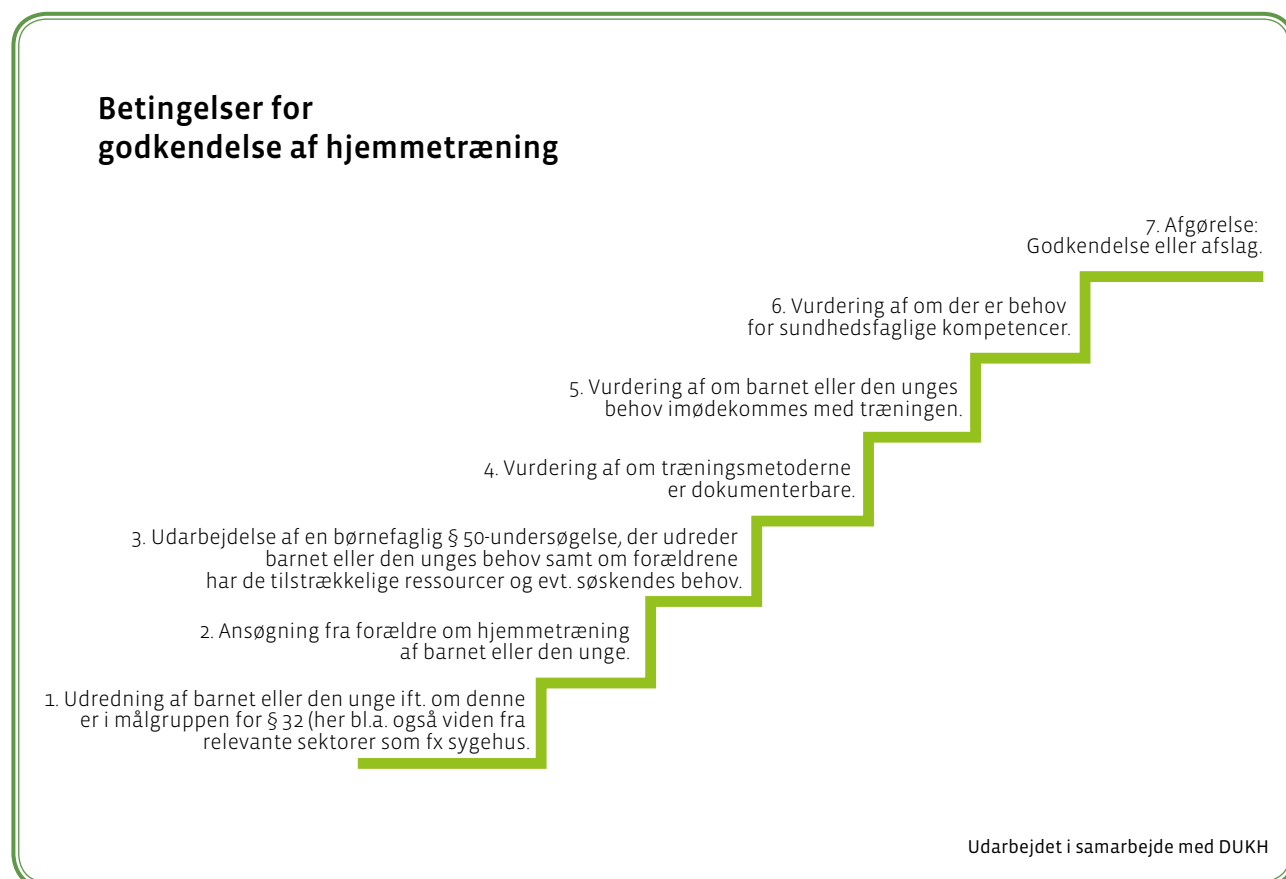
Betingelser for godkendelse af hjemmetræning

7. Afgørelse: Godkendelse eller afslag.

6. Vurdering af om der er behov for sundhedsfaglige kompetencer.

5. Vurdering af om barnet eller den unges behov imødekommes med træningen.

4. Vurdering af om træningsmetoderne er dokumenterbare.

3. Udarbejdelse af en børnefaglig § 50-undersøgelse, der udreder barnet eller den unges behov samt om forældrene har de tilstrækkelige ressourcer og evt. søskendes behov.

2. Ansøgning fra forældre om hjemmetræning af barnet eller den unge.

1. Udredning af barnet eller den unge ift. om denne er i målgruppen for § 32 (her bl.a. også viden fra relevante sektorer som fx sygehus.

Udarbejdet i samarbejde med DUKH